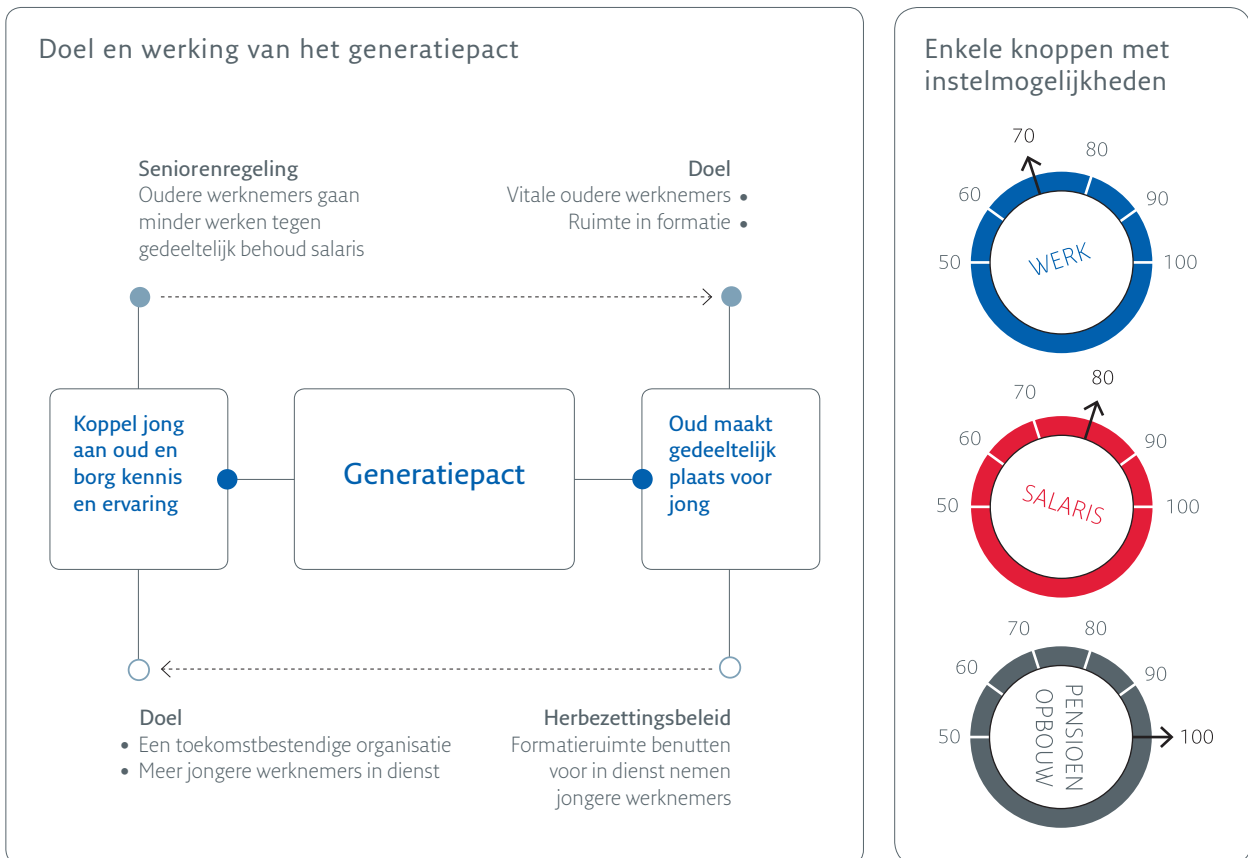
Doel en werking van het generatiepact

Seniorenregeling
Oudere werknemers gaan minder werken tegen gedeeltelijk behoud salaris

Doel
Vitale oudere werknemers •
Ruimte in formatie •

Koppel jong aan oud en borg kennis en ervaring

Generatiepact

Oud maakt gedeeltelijk plaats voor jong

Doel
• Een toekomstbestendige organisatie
• Meer jongere werknemers in dienst

Herbezettingsbeleid
Formatieruimte benutten voor in dienst nemen jongere werknemers

Enkele knoppen met instelmogelijkheden

70 80 60 90 50 100
WERK

70 80 60 90 50 100
SALARIS

70 80 60 90 50 100
PENSIOEN OPBOUW